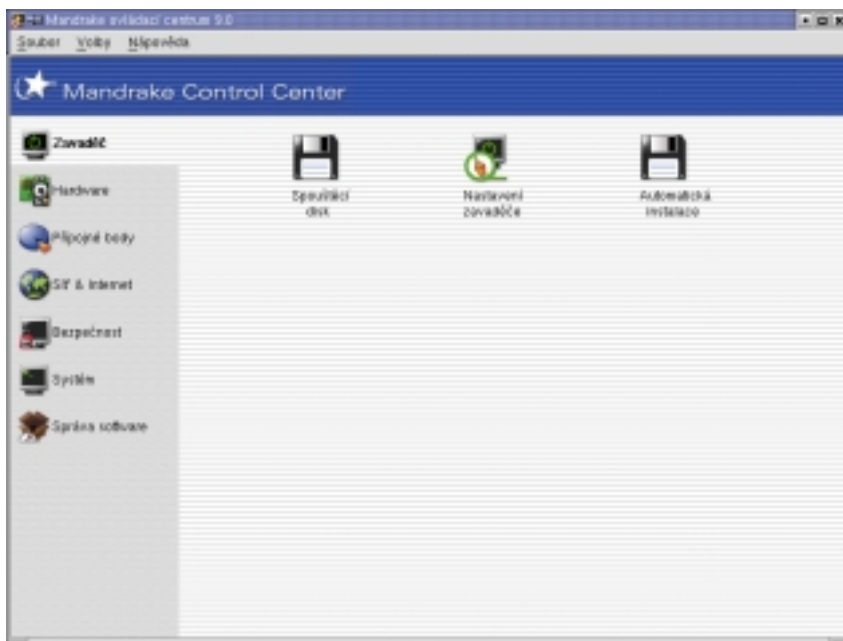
Mandrake ovládací centrum 9.0

Soubor Volby Nápověda

Mandrake Control Center

Zavaděč

Hardware

Připojné body

Síť & Internet

Bezpečnost

Systém

Správa software

Spouštěcí disk

Nastavení zavaděče

Automatická instalace